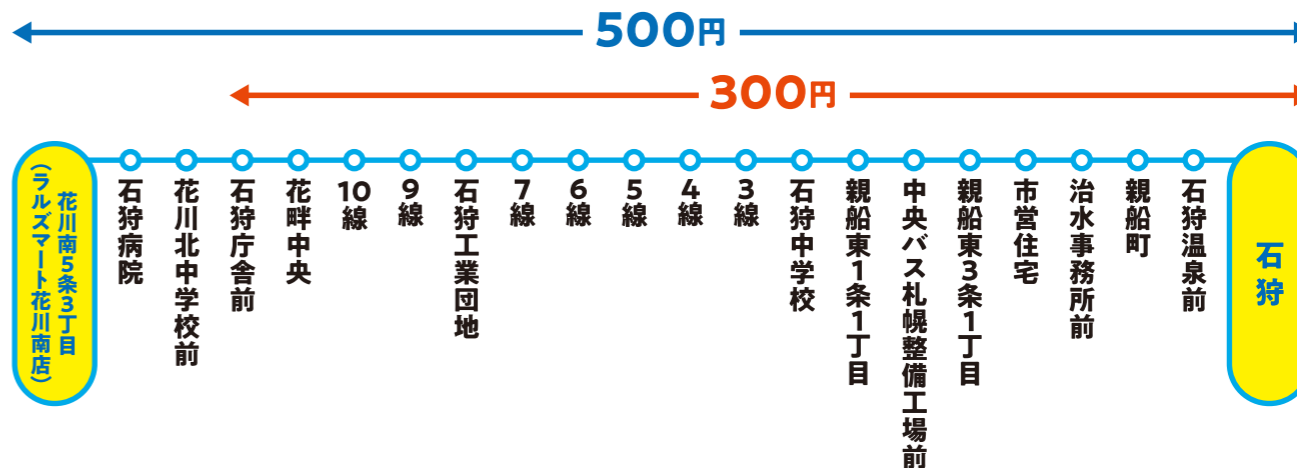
500円

300円

花川南5条3丁目（ラルズマート花川南店）

石狩病院

花川北中学校前

石狩庁舎前

花畔中央

10線

9線

石狩工業団地

7線

6線

5線

4線

3線

石狩中学校

親船東1条1丁目

中央バス札幌整備工場前

親船東3条1丁目

市営住宅

治水事務所前

親船町

石狩温泉前

石狩